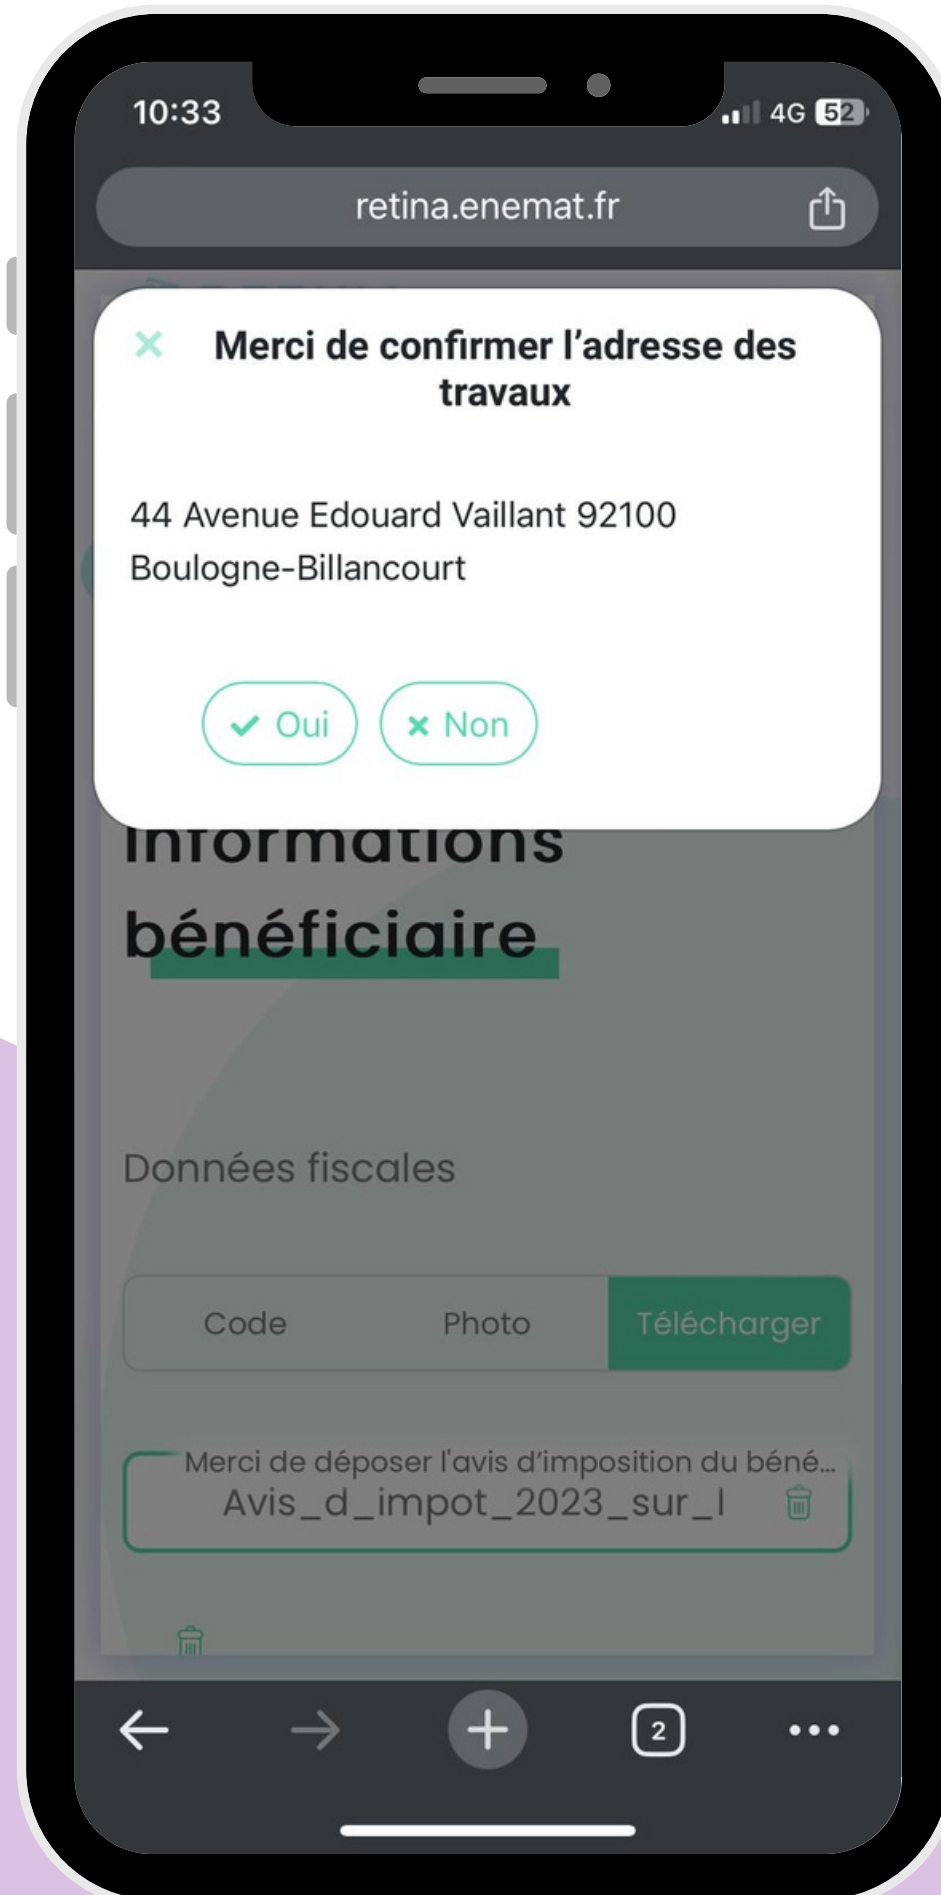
10:33

4G 52

retina.enemat.fr

Merci de confirmer l’adresse des travaux

44 Avenue Edouard Vaillant 92100 Boulogne-Billancourt

Oui

Non

Informations bénéficiaire

Données fiscales

Code

Photo

Télécharger

Merci de déposer l'avis d’imposition du béné...

Avis_d_impot_2023_sur_l

2